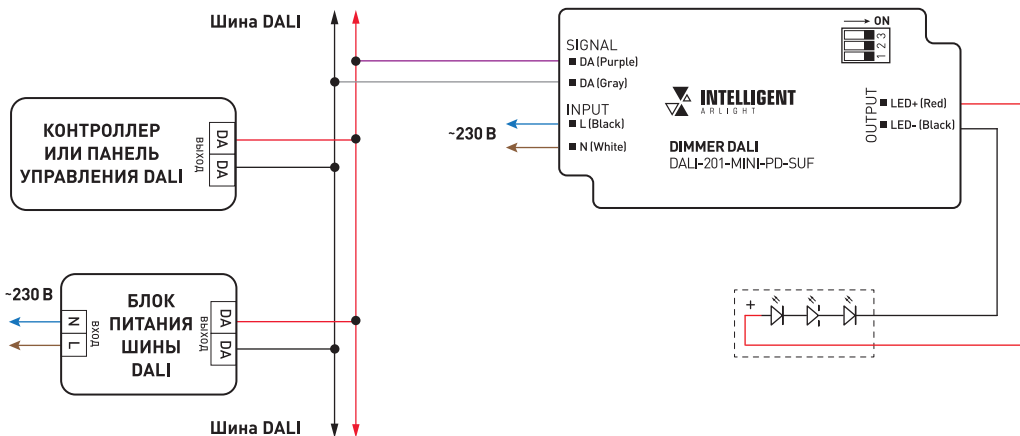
Шина DALI

КОНТРОЛЛЕР ИЛИ ПАНЕЛЬ УПРАВЛЕНИЯ DALI

ВЫХОД

DA

DA

~230 В

БЛОК ПИТАНИЯ ШИНЫ DALI

ВХОД

N

L

ВЫХОД

DA

DA

Шина DALI

ON

1 2 3

SIGNAL

DA (Purple)

DA (Gray)

INPUT

L (Black)

N (White)

~230 В

INTELLIGENT
ARLIGHT

DIMMER DALI
DALI-201-MINI-PD-SUF

OUTPUT

LED+ (Red)

LED- (Black)

+